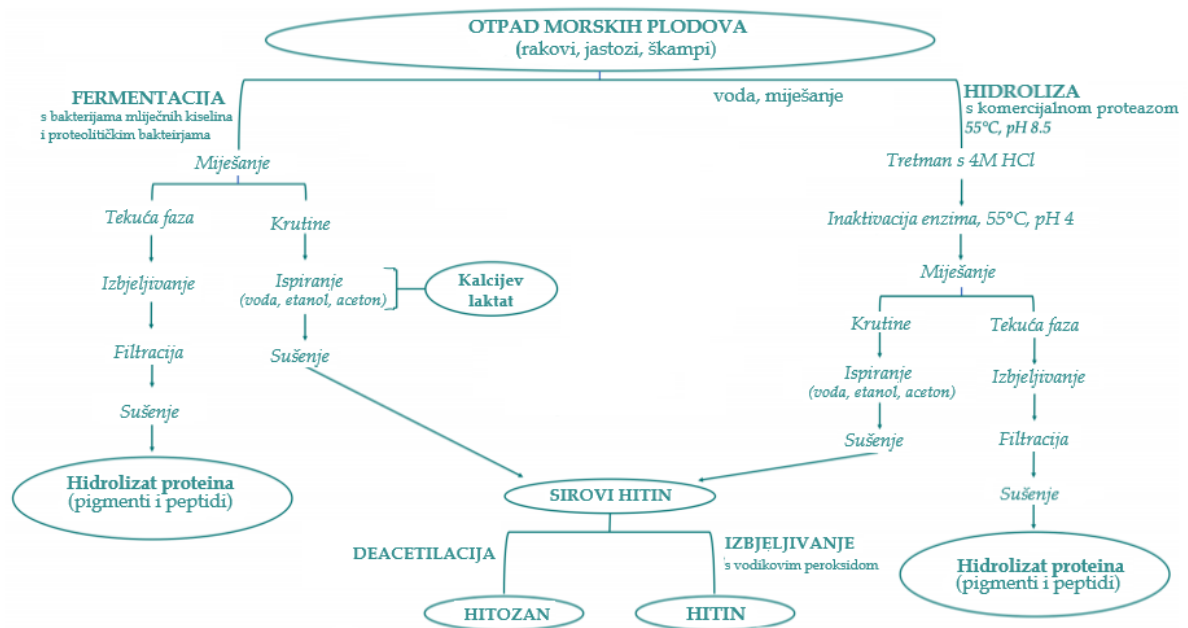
OTPAD MORSKIH PLODOVA
(rakovi, jastozi, škampi)

FERMENTACIJA
s bakterijama mliječnih kiselina i proteolitičkim bakteirjama

voda, miješanje

HIDROLIZA
s komercijalnom proteazom
55°C, pH 8.5

Miješanje

Tekuća faza

Izbjeljivanje

Filtracija

Sušenje

Hidrolizat proteina
(pigmenti i peptidi)

Krutine

Ispiranje
(voda, etanol, aceton)

Kalcijev laktat

Sušenje

Tretman s 4M HCl

Inaktivacija enzima, 55°C, pH 4

Miješanje

Krutine

Ispiranje
(voda, etanol, aceton)

Sušenje

Tekuća faza

Izbjeljivanje

Filtracija

Sušenje

Hidrolizat proteina
(pigmenti i peptidi)

SIROVI HITIN

DEACETILACIJA

IZBJELJIVANJE
s vodikovim peroksidom

HITOZAN

HITIN